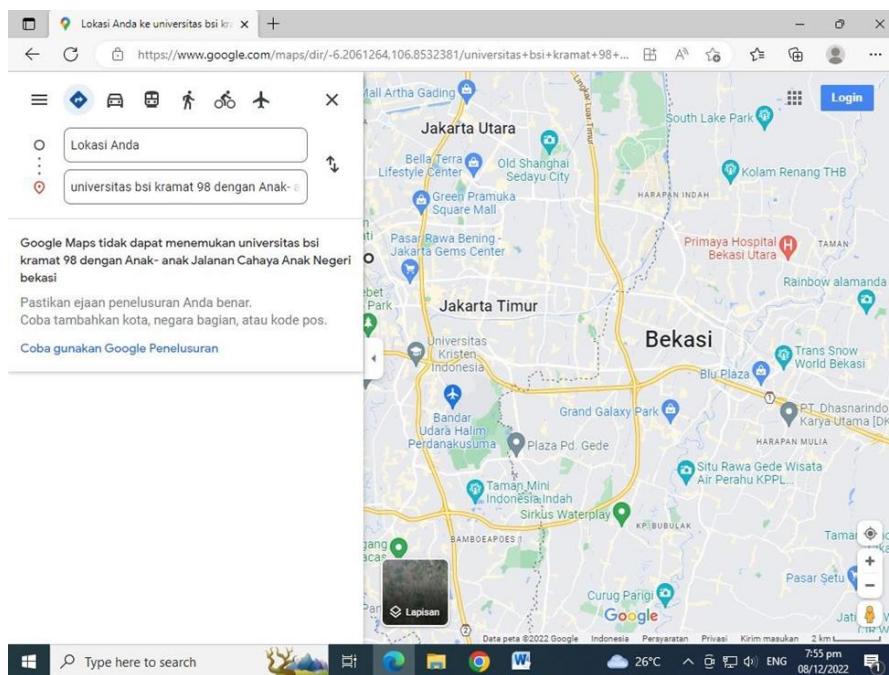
Lokasi Anda ke universitas bsi kra ×
+
https://www.google.com/maps/dir/-6.2061264,106.8532381/universitas+bsi+kramat+98+...

Lokasi Anda
universitas bsi kramat 98 dengan Anak- a

Google Maps tidak dapat menemukan universitas bsi kramat 98 dengan Anak- anak Jalanan Cahaya Anak Negeri bekasi

Pastikan ejaan penelusuran Anda benar.
Coba tambahkan kota, negara bagian, atau kode pos.

Coba gunakan Google Penelusuran

Login

Mall Artha Gading
Jakarta Utara
South Lake Park
Bella Terra Lifestyle Center
Old Shanghai Sedayu City
Kolam Renang THB
Green Pramuka Square Mall
HARAPAN INDAH
Pasar Rawa Bening - Jakarta Gems Center
Primaya Hospital Bekasi Utara
TAMAN
Rainbow alamanda
Jakarta Timur
Bekasi
Universitas Kristen Indonesia
Trans Snow World Bekasi
Blu Plaza
Bandar Udara Halim Perdanakusuma
Grand Galaxy Park
PT. Dhasnarindo Karya Utama [DK
Plaza Pd. Gede
HARAPAN MULIA
Situ Rawa Gede Wisata Air Perahu KPPL...
Taman Mini Indonesia Indah
Sirkus Waterplay
KP. BUBULAK
BAMBOEAPOES I
Tamar
Pasar Setu
Curug Parigi
Lapisan
Google
Data peta ©2022 Google Indonesia Persyaratan Privasi Kirim masukan 2 km

Type here to search
26°C ENG 7:55 pm 08/12/2022